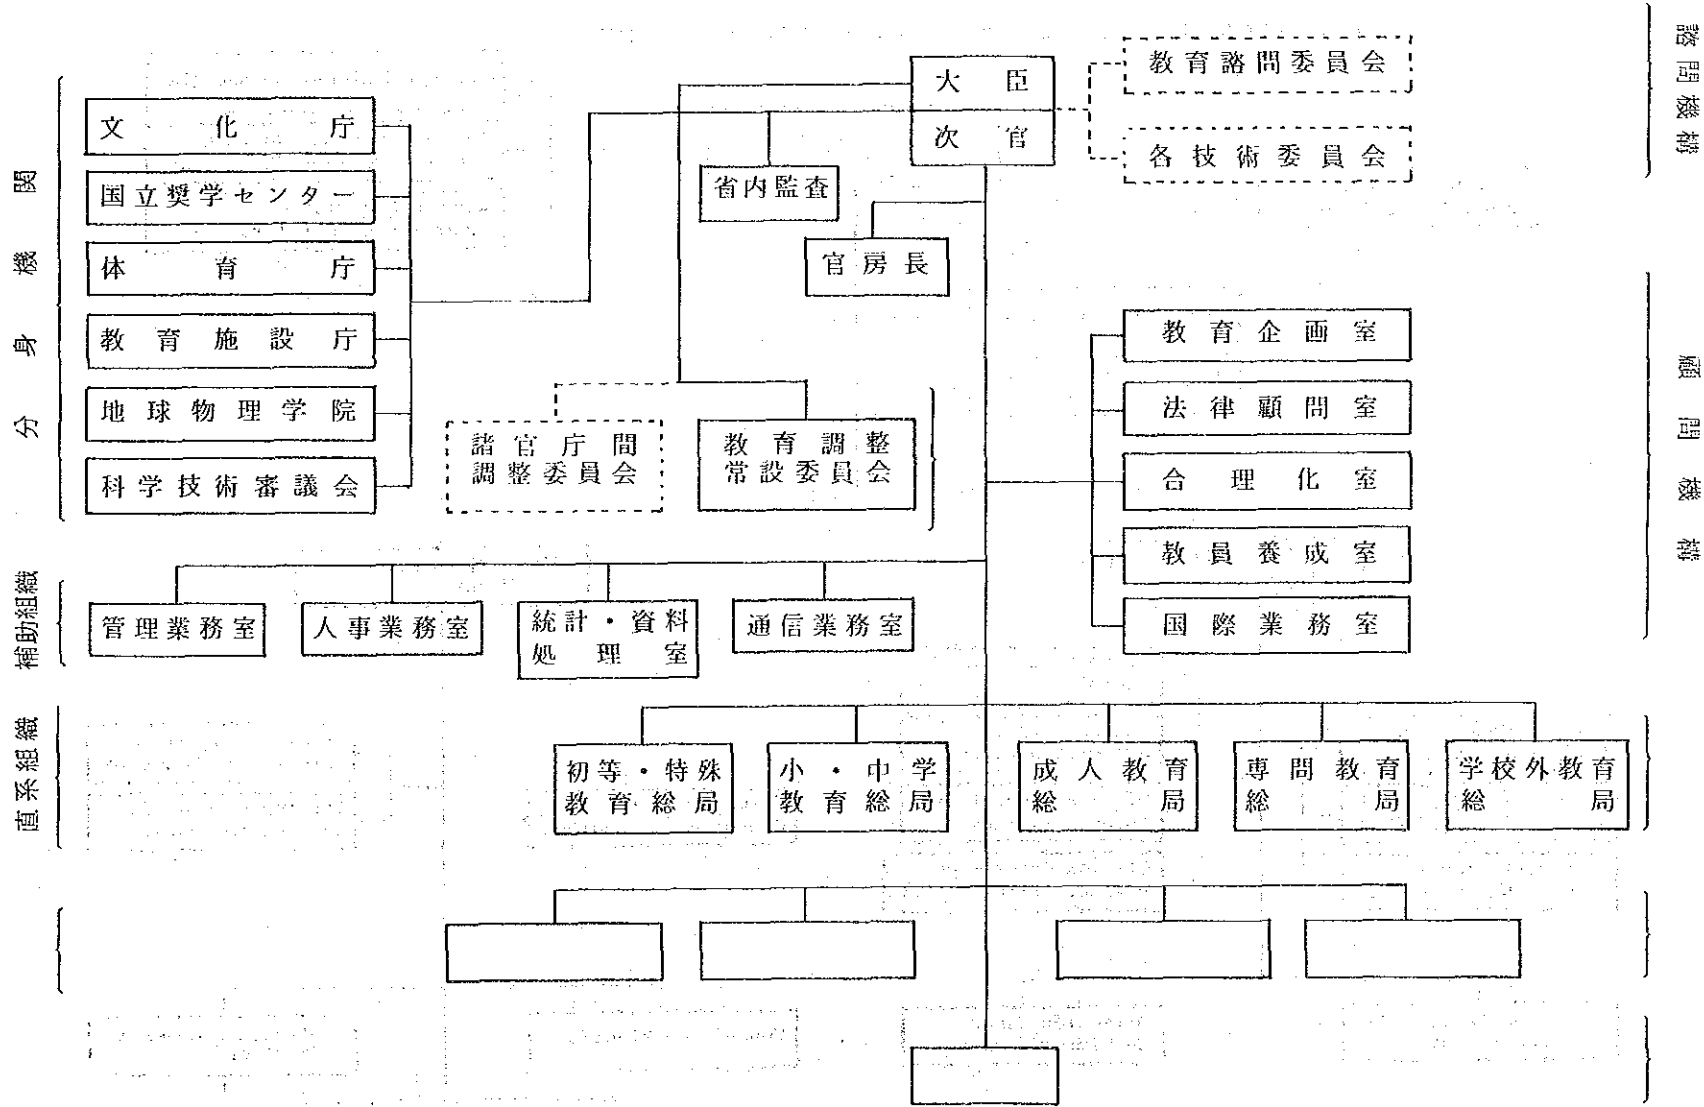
大臣
次官
教育諮問委員会
各技術委員会
諮問機構

分身機関
文化庁
国立奨学センター
体育庁
教育施設庁
地球物理学院
科学技術審議会

省内監査
官房長

諸官庁間調整委員会
教育調整常設委員会

教育企画室
法律顧問室
合理化室
教員養成室
国際業務室
顧問機構

補助組織
管理業務室
人事業務室
統計・資料処理室
通信業務室

直系組織
初等・特殊教育総局
小・中学教育総局
成人教育総局
専問教育総局
学校外教育総局